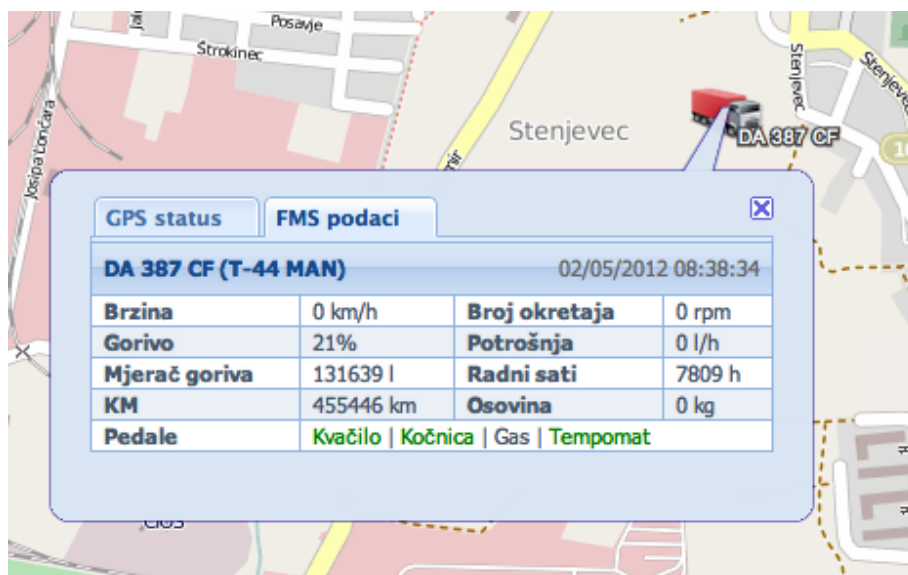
Posavje
Štrokinec
Josipa Lončara
Stenjevec
DA 387 CF
Stenjevec
Stenjevec

GPS status
FMS podaci

DA 387 CF (T-44 MAN) 02/05/2012 08:38:34

| Brzina | 0 km/h | Broj okretaja | 0 rpm |
|---|---|---|---|
| Gorivo | 21% | Potrošnja | 0 l/h |
| Mjerač goriva | 131639 l | Radni sati | 7809 h |
| KM | 455446 km | Osovina | 0 kg |
| Pedale | Kvačilo \| Kočnica \| Gas \| Tempomat | | |

CIOS